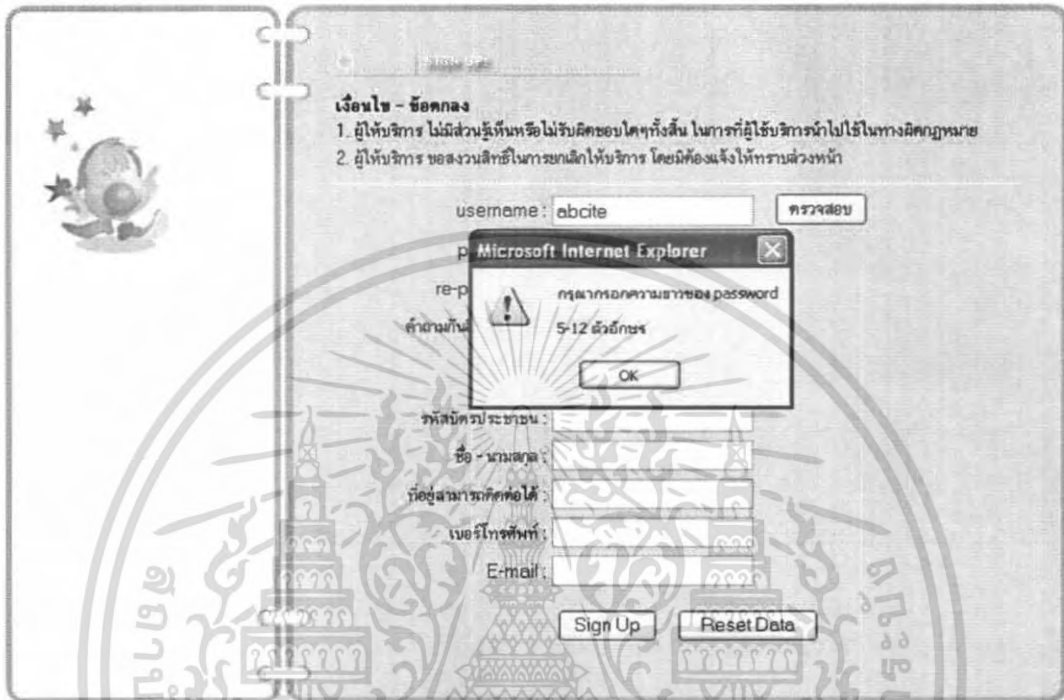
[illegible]

เงื่อนไข - ข้อตกลง
1. ผู้ให้บริการ ไม่มีส่วนรู้เห็นหรือไม่รับผิดชอบใดๆทั้งสิ้น ในการที่ผู้ใช้บริการนำไปใช้ในทางผิดกฎหมาย
2. ผู้ให้บริการ ขอสงวนสิทธิ์ในการยกเลิกให้บริการ โดยมิต้องแจ้งให้ทราบล่วงหน้า

username : abcite
ตรวจสอบ
p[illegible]
re-p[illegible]
คำถามกันลืม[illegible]

Microsoft Internet Explorer
กรุณากรอกความยาวของ password 5-12 ตัวอักษร
OK

รหัสบัตรประชาชน :
ชื่อ - นามสกุล :
ที่อยู่สามารถติดต่อได้ :
เบอร์โทรศัพท์ :
E-mail :
Sign Up
Reset Data